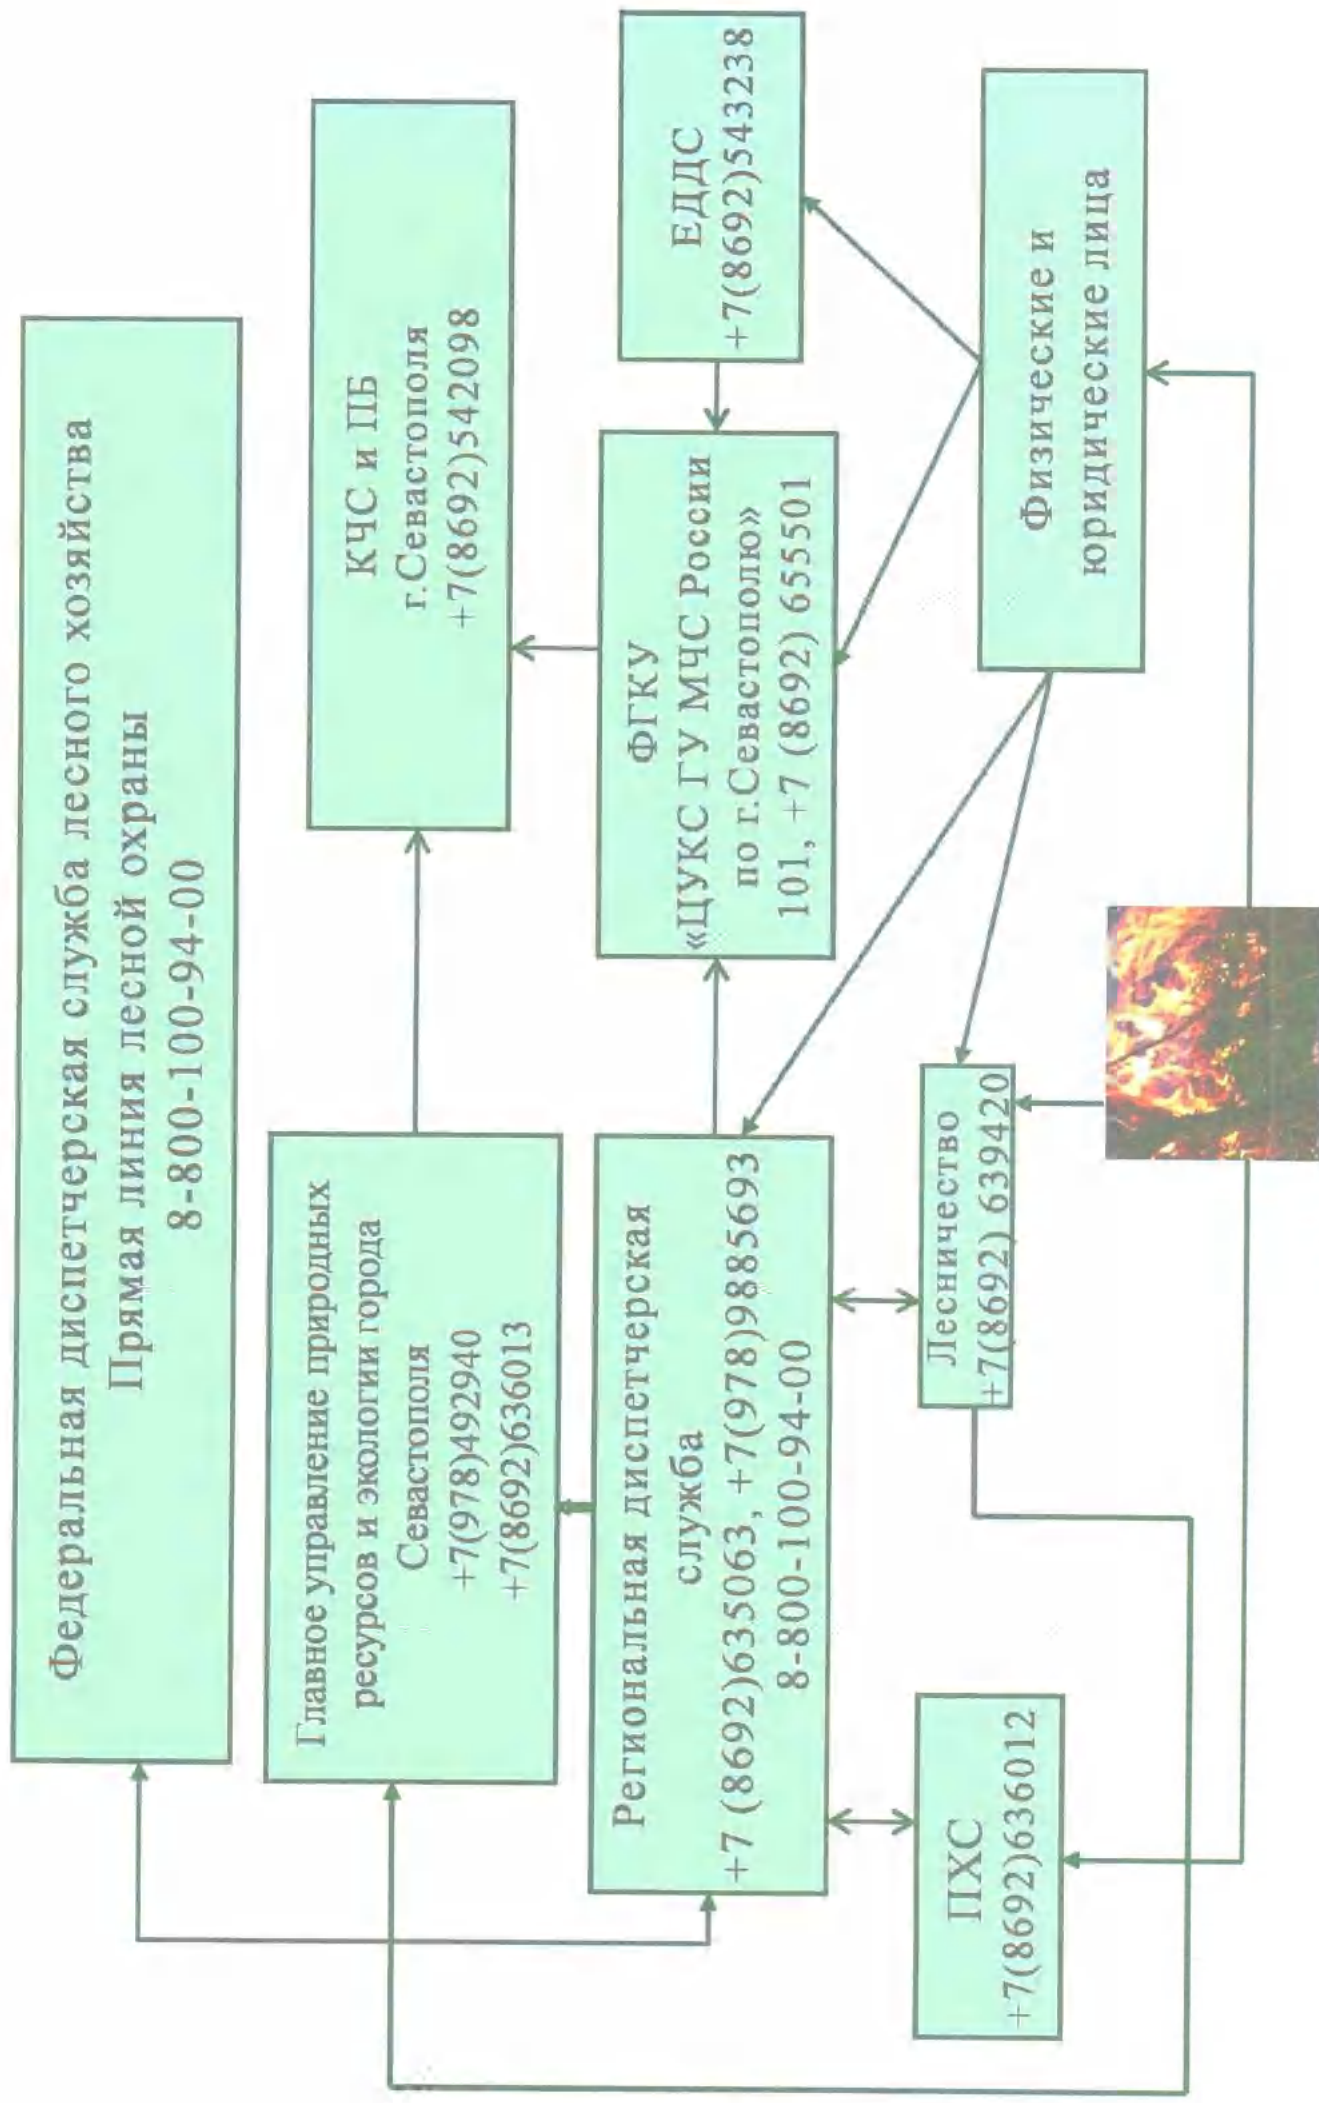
Федеральная диспетчерская служба лесного хозяйства
Прямая линия лесной охраны
8-800-100-94-00

Главное управление природных ресурсов и экологии города Севастополя
+7(978)492940
+7(8692)636013

КЧС и ПБ
г.Севастополя
+7(8692)542098

Региональная диспетчерская служба
+7 (8692)635063, +7(978)9885693
8-800-100-94-00

ФГКУ
«ЦУКС ГУ МЧС России по г.Севастополю»
101, +7 (8692) 655501

ЕДДС
+7(8692)543238

ПХС
+7(8692)636012

Лесничество
+7(8692) 639420

Физические и юридические лица